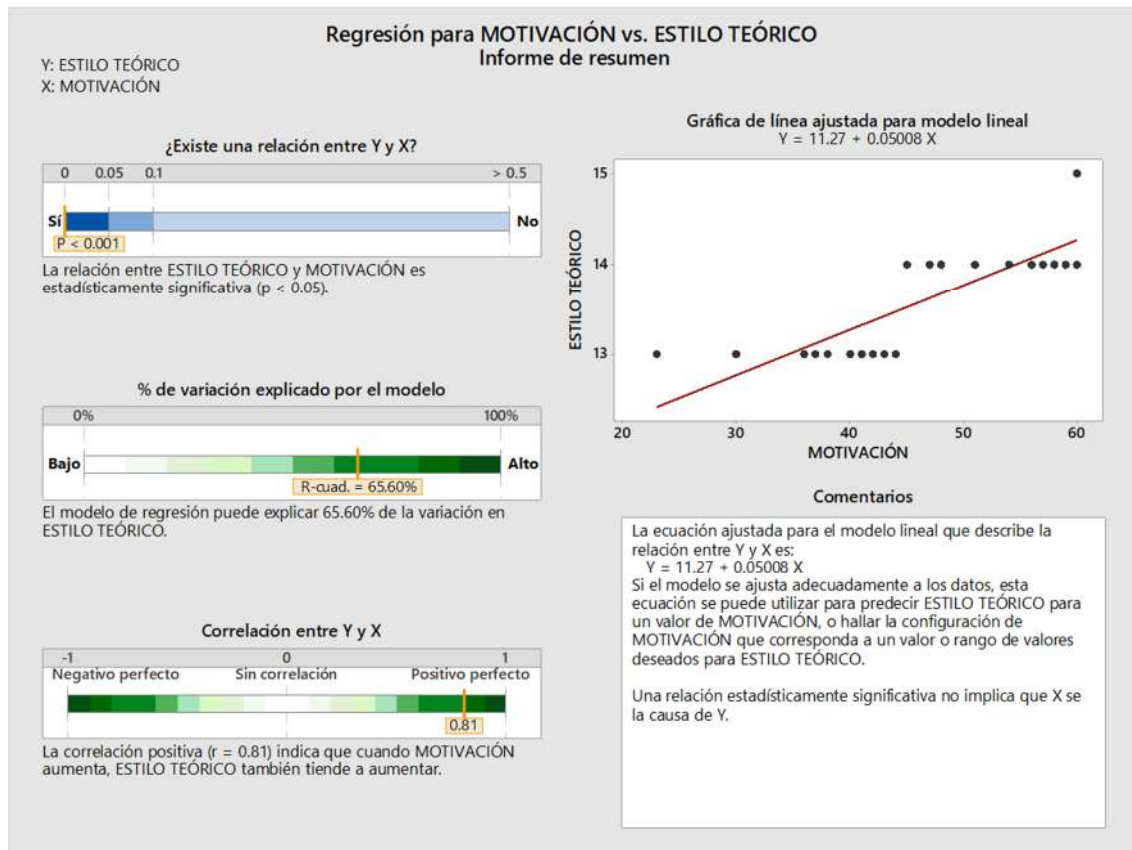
Regresión para MOTIVACIÓN vs. ESTILO TEÓRICO
Informe de resumen

Y: ESTILO TEÓRICO
X: MOTIVACIÓN

¿Existe una relación entre Y y X?

0 0.05 0.1 > 0.5

Sí No

P < 0.001

La relación entre ESTILO TEÓRICO y MOTIVACIÓN es estadísticamente significativa (p < 0.05).

% de variación explicado por el modelo

0% 100%

Bajo Alto

R-cuad. = 65.60%

El modelo de regresión puede explicar 65.60% de la variación en ESTILO TEÓRICO.

Correlación entre Y y X

-1 0 1

Negativo perfecto Sin correlación Positivo perfecto

0.81

La correlación positiva (r = 0.81) indica que cuando MOTIVACIÓN aumenta, ESTILO TEÓRICO también tiende a aumentar.

Gráfica de línea ajustada para modelo lineal
Y = 11.27 + 0.05008 X

ESTILO TEÓRICO

15
14
13

20 30 40 50 60
MOTIVACIÓN

Comentarios

La ecuación ajustada para el modelo lineal que describe la relación entre Y y X es:
Y = 11.27 + 0.05008 X
Si el modelo se ajusta adecuadamente a los datos, esta ecuación se puede utilizar para predecir ESTILO TEÓRICO para un valor de MOTIVACIÓN, o hallar la configuración de MOTIVACIÓN que corresponda a un valor o rango de valores deseados para ESTILO TEÓRICO.

Una relación estadísticamente significativa no implica que X se la causa de Y.